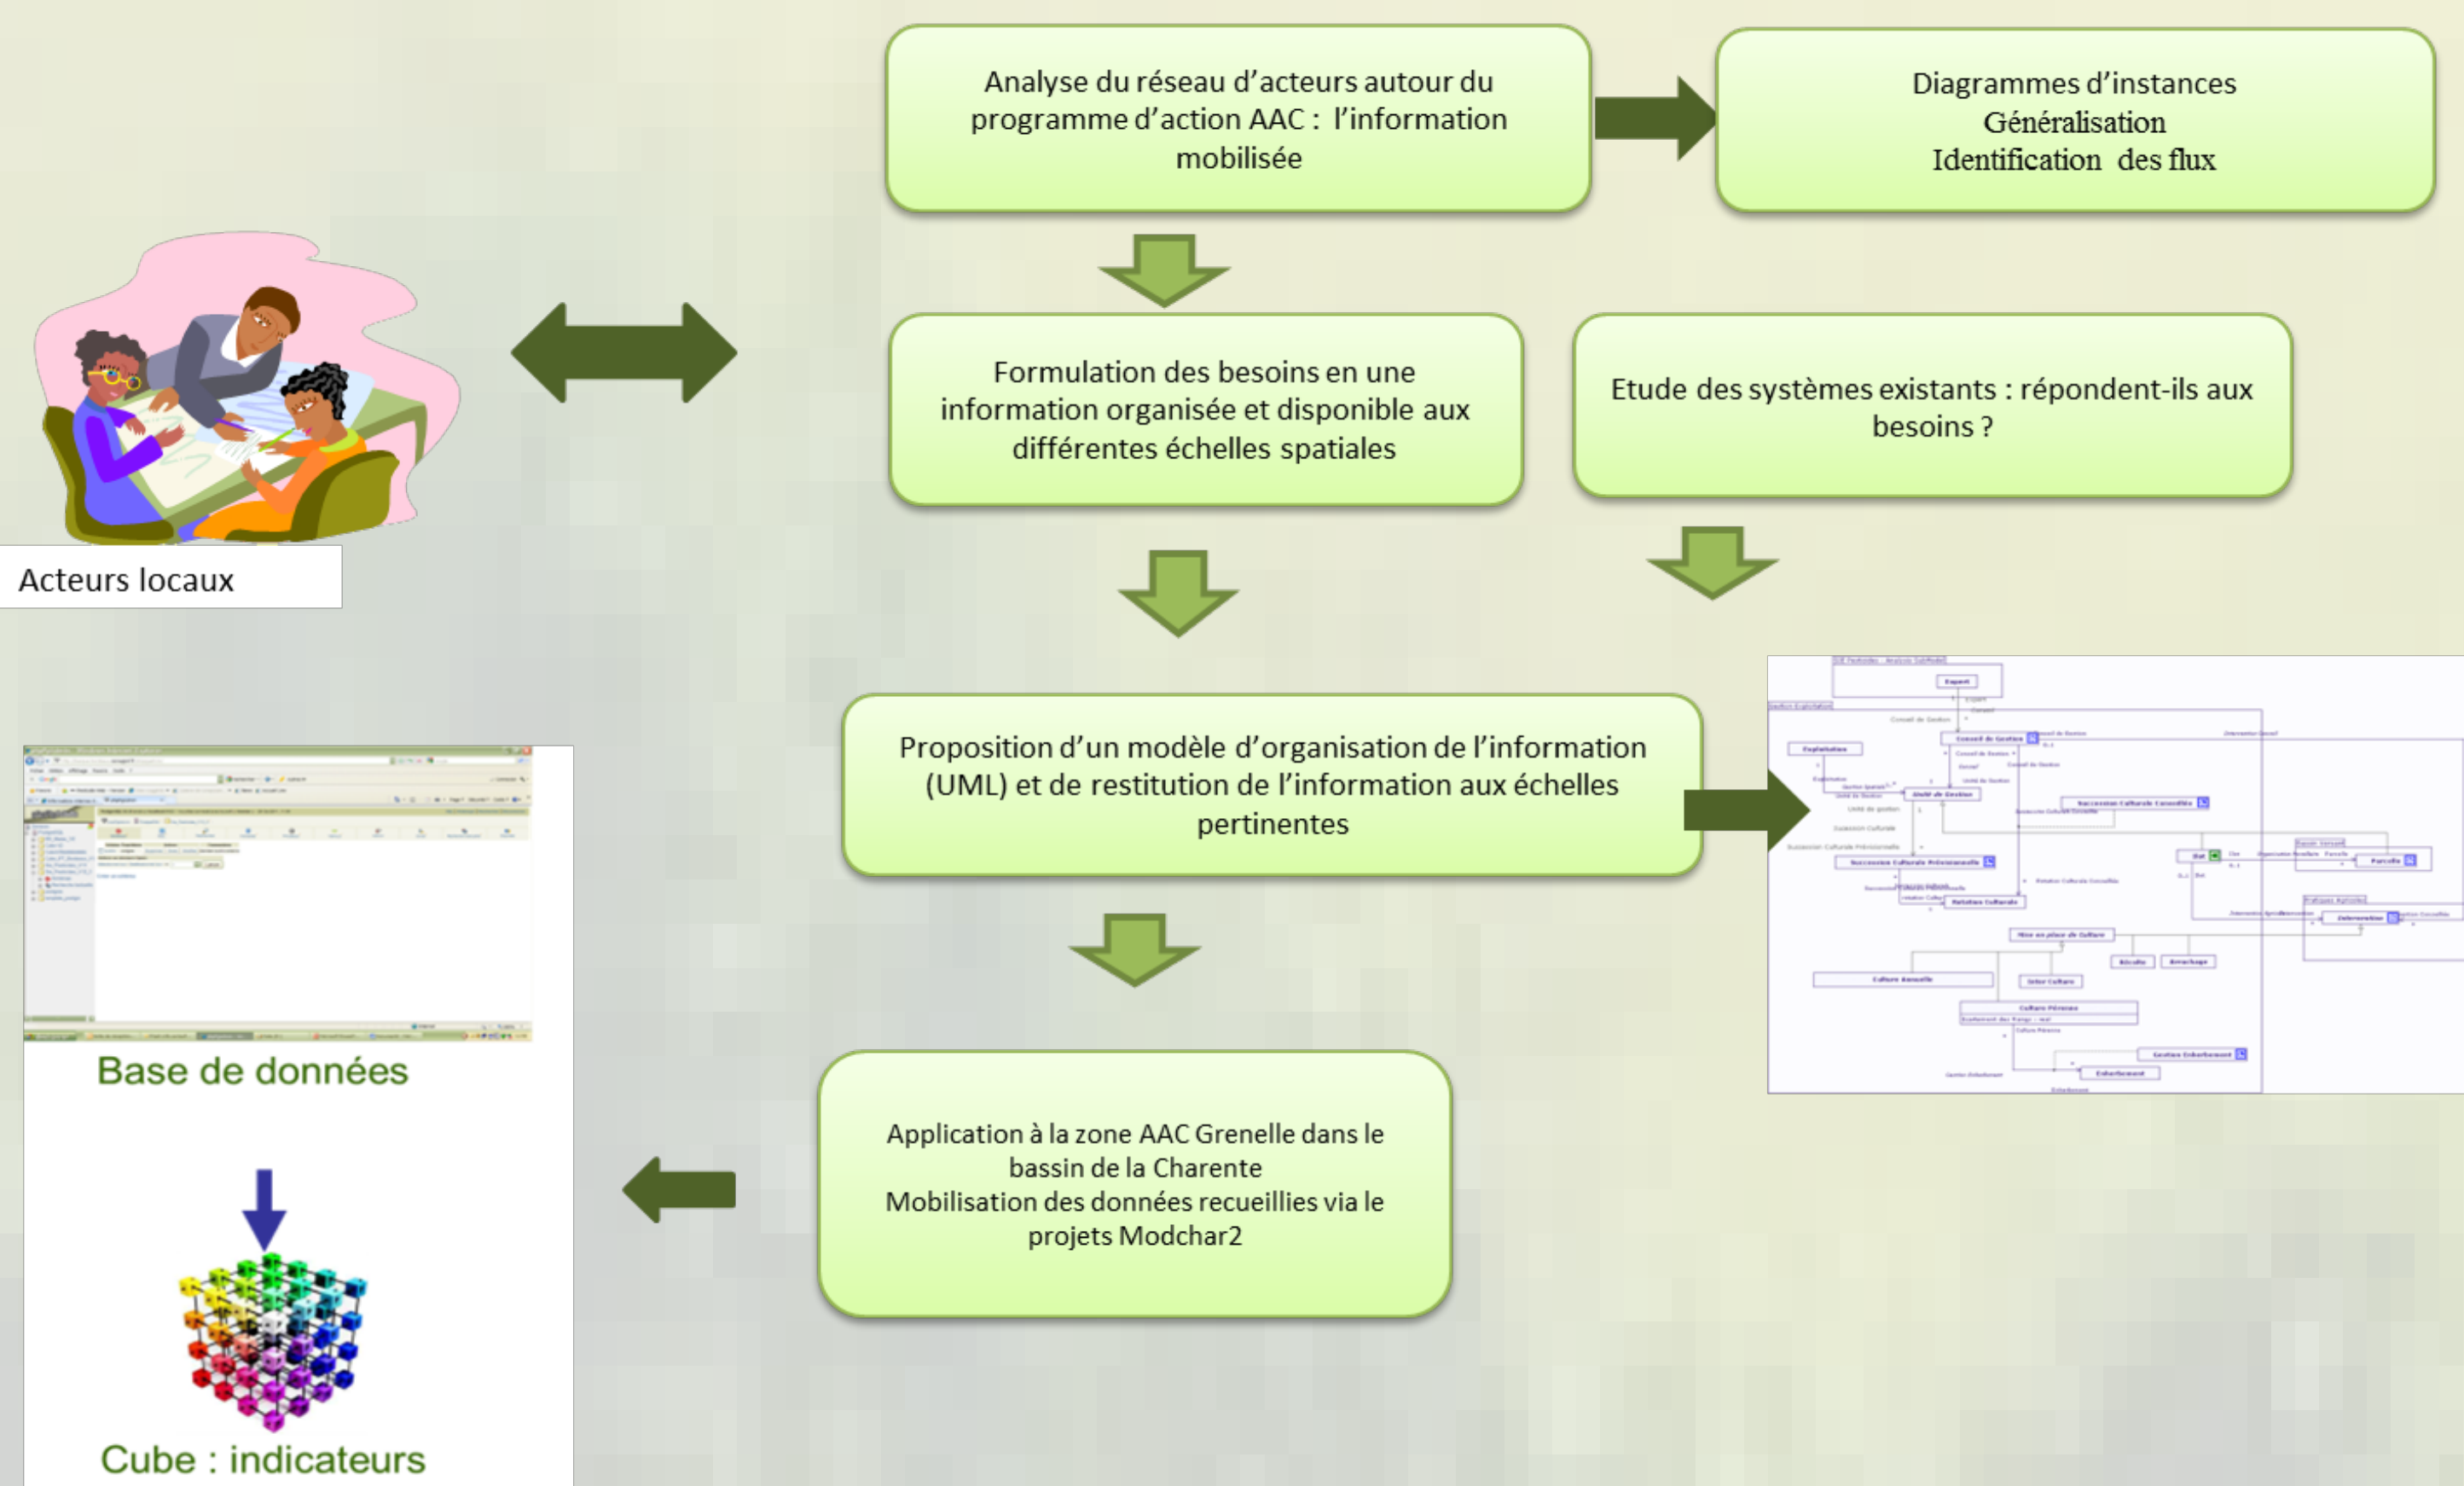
Analyse du réseau d'acteurs autour du programme d'action AAC : l'information mobilisée

Diagrammes d'instances
Généralisation
Identification des flux

Acteurs locaux

Formulation des besoins en une information organisée et disponible aux différentes échelles spatiales

Etude des systèmes existants : répondent-ils aux besoins ?

Proposition d'un modèle d'organisation de l'information (UML) et de restitution de l'information aux échelles pertinentes

Base de données

Application à la zone AAC Grenelle dans le bassin de la Charente
Mobilisation des données recueillies via le projets Modchar2

Cube : indicateurs